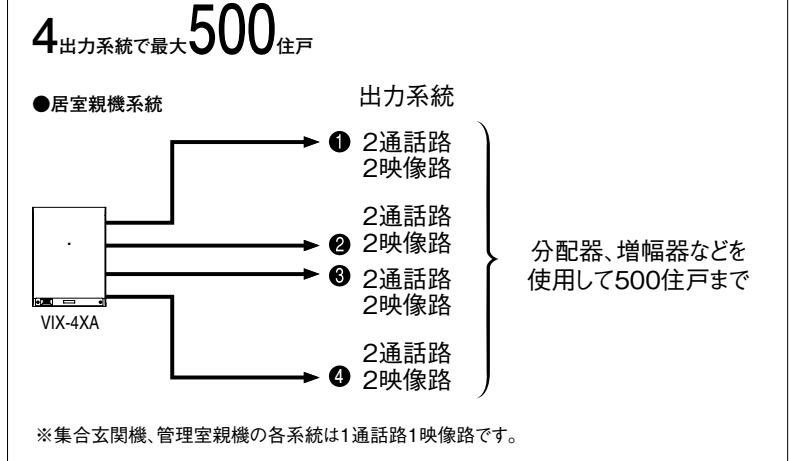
4出力系統で最大500住戸

●居室親機系統

出力系統

❶ 2通話路 2映像路

2通話路
❷ 2映像路

❸ 2通話路 2映像路

2通話路
❹ 2映像路

分配器、増幅器などを使用して500住戸まで

VIX-4XA

※集合玄関機、管理室親機の各系統は1通話路1映像路です。